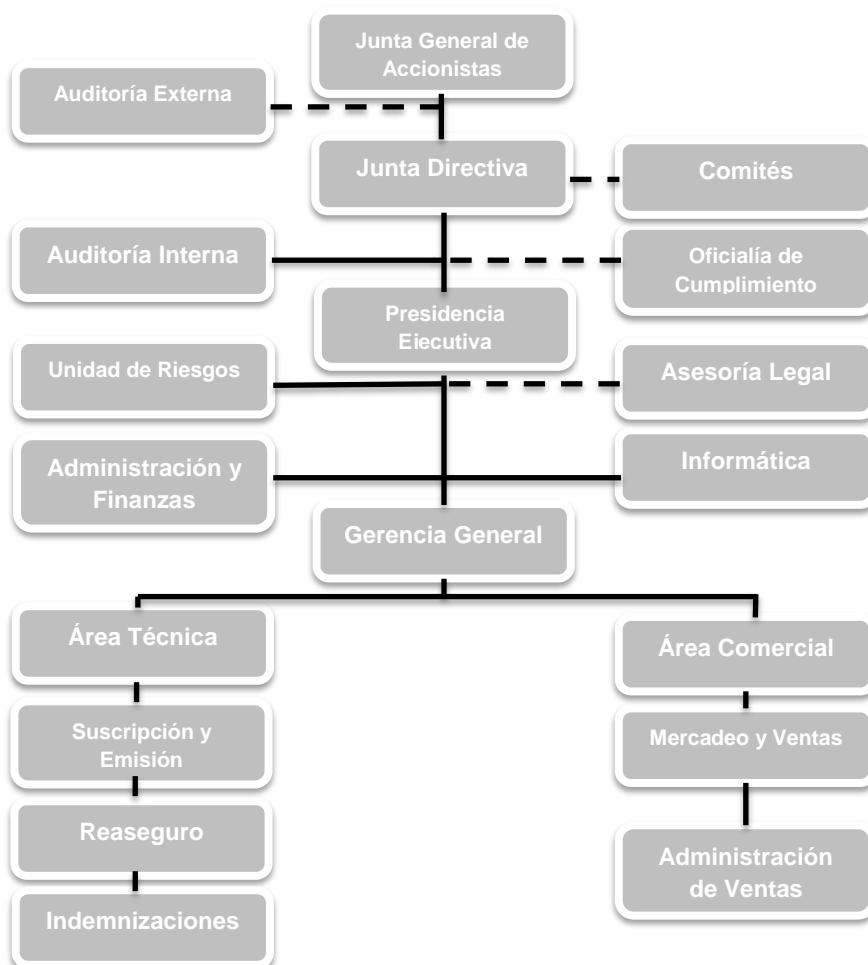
Junta General de Accionistas

Auditoría Externa

Junta Directiva

Comités

Auditoría Interna

Oficialía de Cumplimiento

Presidencia Ejecutiva

Unidad de Riesgos

Asesoría Legal

Administración y Finanzas

Informática

Gerencia General

Área Técnica

Área Comercial

Suscripción y Emisión

Mercadeo y Ventas

Reaseguro

Administración de Ventas

Indemnizaciones